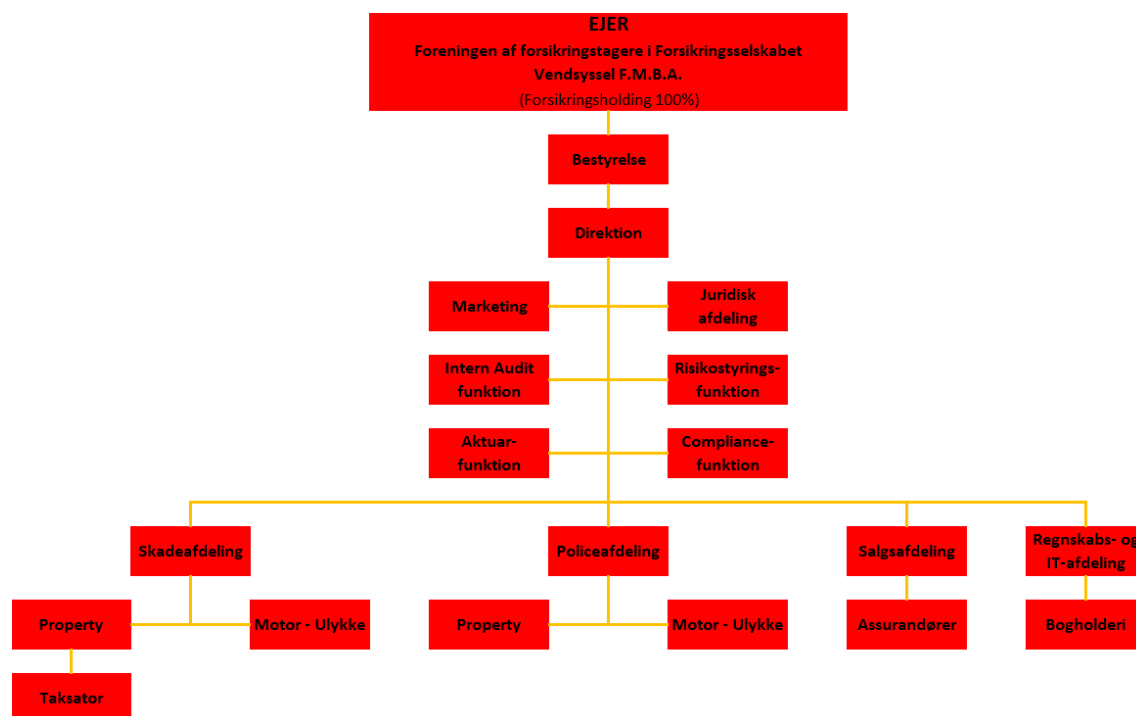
EJER
Foreningen af forsikringstagere i Forsikringsselskabet Vendsyssel F.M.B.A.
(Forsikringsholding 100%)

Bestyrelse

Direktion

Marketing

Juridisk afdeling

Intern Audit funktion

Risikostyringsfunktion

Aktuarfunktion

Compliancefunktion

Skadeafdeling

Policeafdeling

Salgsafdeling

Regnskabs- og IT-afdeling

Property

Motor - Ulykke

Property

Motor - Ulykke

Assurandører

Bogholderi

Taksator